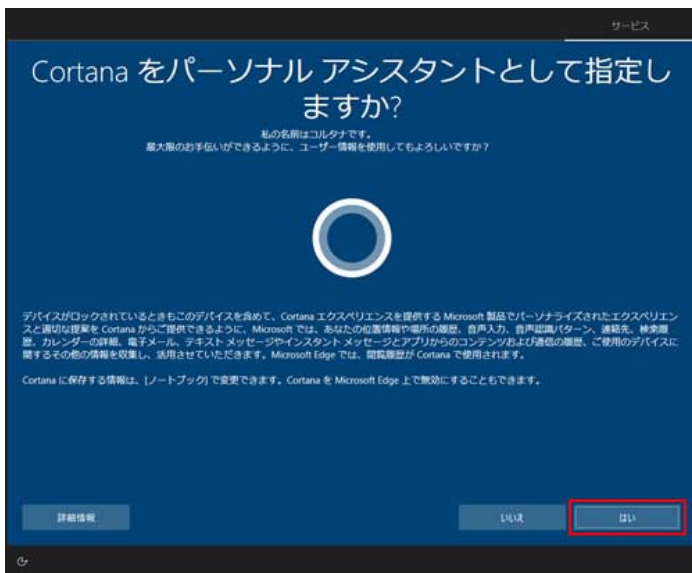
サービス

Cortana をパーソナル アシスタントとして指定しますか?

私の名前はコルタナです。
最大限のお手伝いができるように、ユーザー情報を使用してもよろしいですか?

デバイスがロックされているときもこのデバイスを含めて、Cortana エクスペリエンスを提供する Microsoft 製品でパーソナライズされたエクスペリエンスと適切な提案を Cortana からご提供できるように、Microsoft では、あなたの位置情報や場所の履歴、音声入力、音声認識パターン、連絡先、検索履歴、カレンダーの詳細、電子メール、テキスト メッセージやインスタント メッセージとアプリからのコンテンツおよび通信の履歴、ご使用のデバイスに関するその他の情報を収集し、活用させていただきます。Microsoft Edge では、閲覧履歴が Cortana で使用されます。

Cortana に保存する情報は、[ノートブック] で変更できます。Cortana を Microsoft Edge 上で無効にすることもできます。

詳細情報

いいえ

はい